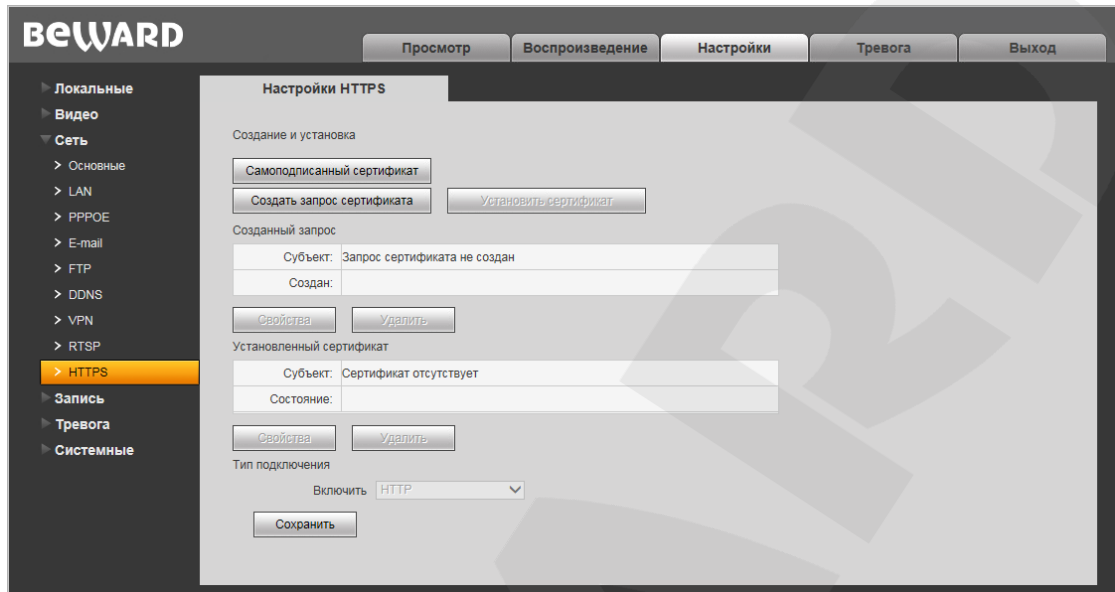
BEWARD

Просмотр Воспроизведение Настройки Тревога Выход

Локальные
Видео
Сеть
> Основные
> LAN
> PPPOE
> E-mail
> FTP
> DDNS
> VPN
> RTSP
> HTTPS
Запись
Тревога
Системные

Настройки HTTPS

Создание и установка

Самоподписанный сертификат

Создать запрос сертификата Установить сертификат

Созданный запрос

| Субъект: | Запрос сертификата не создан |
|---|---|
| Создан: | |

Свойства Удалить

Установленный сертификат

| Субъект: | Сертификат отсутствует |
|---|---|
| Состояние: | |

Свойства Удалить

Тип подключения

Включить HTTP

Сохранить